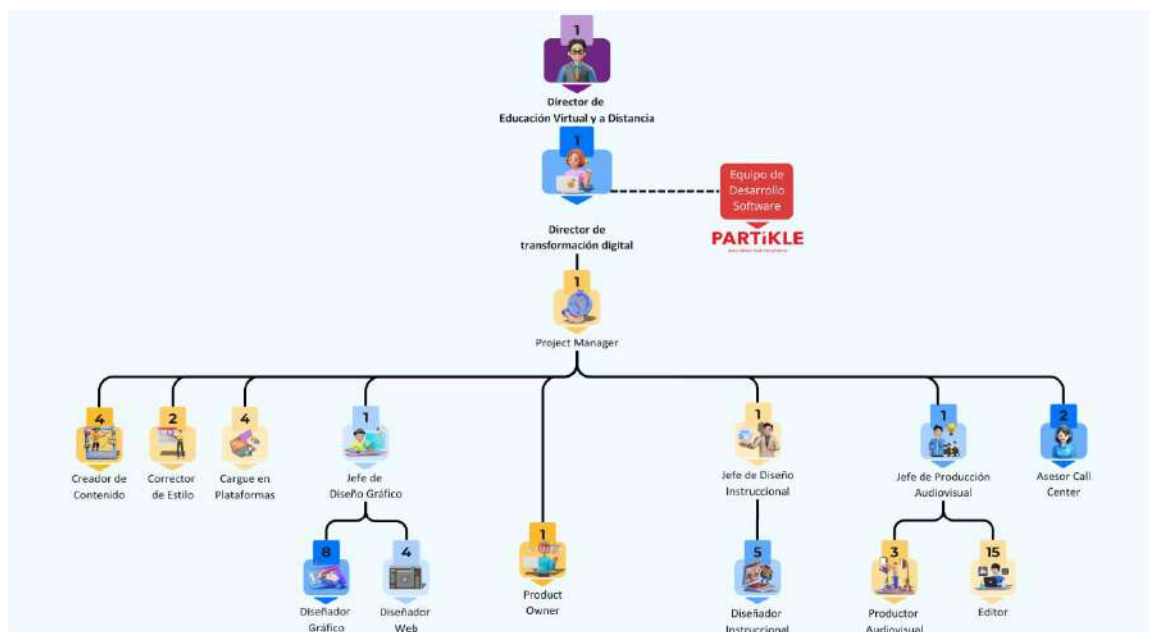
1
Director de
Educación Virtual y a Distancia

1
Director de
transformación digital

Equipo de
Desarrollo
Software
PARTiKLE

1
Project Manager

4
Creador de
Contenido

2
Corrector
de Estilo

4
Cargue en
Plataformas

1
Jefe de
Diseño Gráfico

8
Diseñador
Gráfico

4
Diseñador
Web

1
Product
Owner

1
Jefe de Diseño
Instruccional

5
Diseñador
Instruccional

1
Jefe de Producción
Audiovisual

3
Productor
Audiovisual

15
Editor

2
Asesor Call
Center